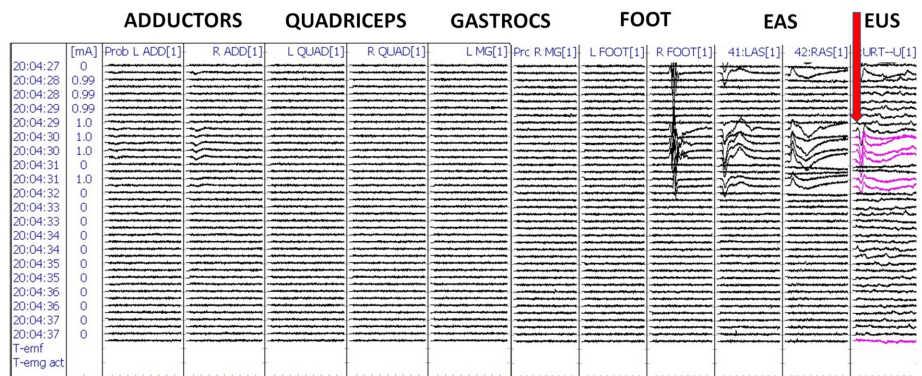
ADDUCTORS QUADRICEPS GASTROCS FOOT EAS EUS

| | [mA] | Prob L ADD[1] | R ADD[1] | L QUAD[1] | R QUAD[1] | L MG[1] | Prc R MG[1] | L FOOT[1] | R FOOT[1] | 41:LAS[1] | 42:RAS[1] | URT--U[1] |
|---|---|---|---|---|---|---|---|---|---|---|---|---|
| 20:04:27 | 0 | | | | | | | | | | | |
| 20:04:28 | 0.99 | | | | | | | | | | | |
| 20:04:28 | 0.99 | | | | | | | | | | | |
| 20:04:29 | 0.99 | | | | | | | | | | | |
| 20:04:29 | 1.0 | | | | | | | | | | | |
| 20:04:30 | 1.0 | | | | | | | | | | | |
| 20:04:30 | 1.0 | | | | | | | | | | | |
| 20:04:31 | 0 | | | | | | | | | | | |
| 20:04:31 | 1.0 | | | | | | | | | | | |
| 20:04:32 | 0 | | | | | | | | | | | |
| 20:04:33 | 0 | | | | | | | | | | | |
| 20:04:33 | 0 | | | | | | | | | | | |
| 20:04:34 | 0 | | | | | | | | | | | |
| 20:04:34 | 0 | | | | | | | | | | | |
| 20:04:35 | 0 | | | | | | | | | | | |
| 20:04:35 | 0 | | | | | | | | | | | |
| 20:04:36 | 0 | | | | | | | | | | | |
| 20:04:36 | 0 | | | | | | | | | | | |
| 20:04:37 | 0 | | | | | | | | | | | |
| 20:04:37 | 0 | | | | | | | | | | | |
| T-emf | | | | | | | | | | | | |
| T-emg act | | | | | | | | | | | | |